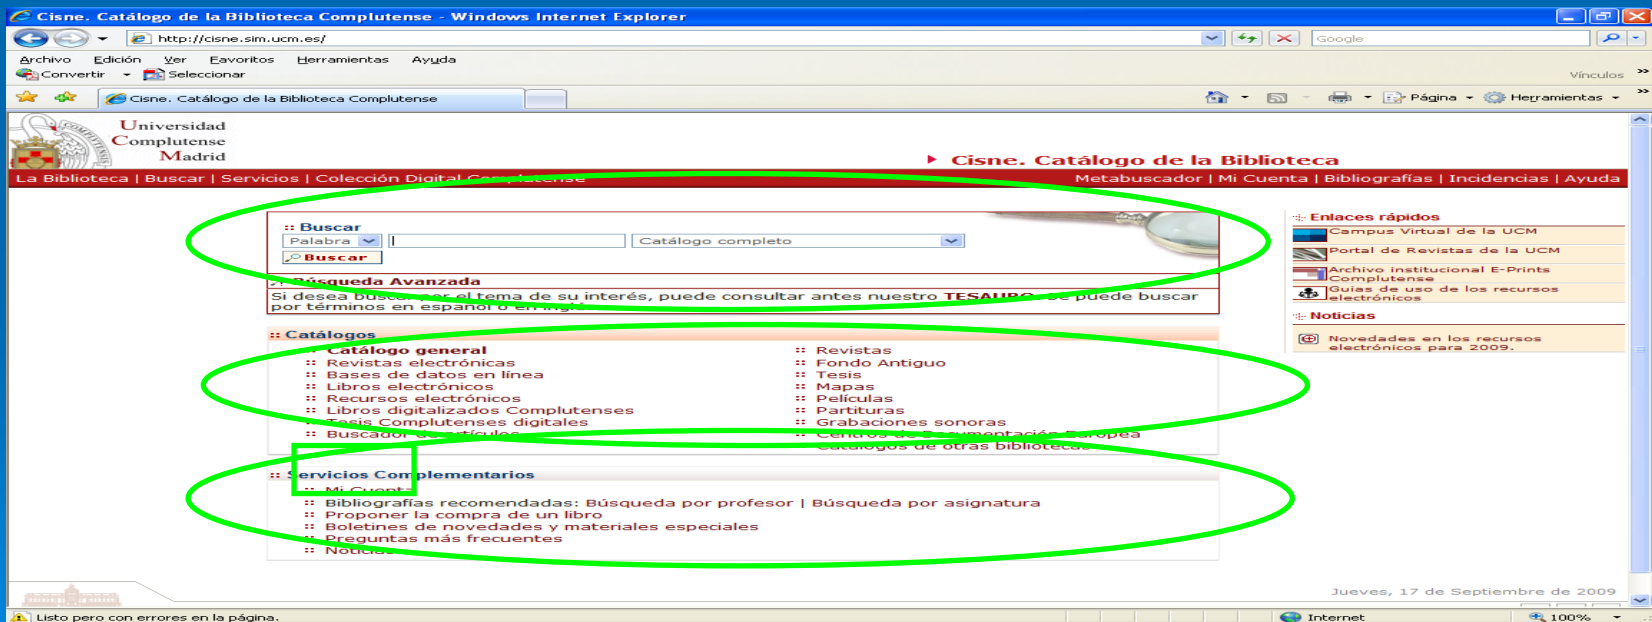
Cisne. Catálogo de la Biblioteca Complutense - Windows Internet Explorer

http://cisne.sim.ucm.es/

Google

Archivo Edición Ver Favoritos Herramientas Ayuda

Convertir Seleccionar

Vínculos

Cisne. Catálogo de la Biblioteca Complutense

Página Herramientas

Universidad Complutense Madrid

Cisne. Catálogo de la Biblioteca

La Biblioteca | Buscar | Servicios | Colección Digital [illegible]

Metabuscador | Mi Cuenta | Bibliografías | Incidencias | Ayuda

:: Buscar

Palabra

Catálogo completo

Buscar

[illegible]úsqueda Avanzada

Si desea bus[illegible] el tema de su interés, puede consultar antes nuestro TESAURO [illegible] puede buscar por términos en español o en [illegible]

:: Catálogos

Catálogo general
:: Revistas electrónicas
:: Bases de datos en línea
:: Libros electrónicos
:: Recursos electrónicos
:: Libros digitalizados Complutenses
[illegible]esis Complutenses digitales
:: Buscador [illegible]

:: Revistas
:: Fondo Antiguo
:: Tesis
:: Mapas
:: Películas
:: Partituras
:: Grabaciones sonoras
:: Centros de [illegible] Europea
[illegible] de otras bibliotecas

:: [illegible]ervicios Com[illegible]plementarios

:: Mi Cuent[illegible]
:: Bibliografías recomendadas: Búsqueda por profesor | Búsqueda por asignatura
:: Proponer la compra de un libro
:: Boletines de novedades y materiales especiales
:: Preguntas más frecuentes
:: Notici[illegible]

Enlaces rápidos

Campus Virtual de la UCM

Portal de Revistas de la UCM

Archivo institucional E-Prints Complutense

Guías de uso de los recursos electrónicos

Noticias

Novedades en los recursos electrónicos para 2009.

Jueves, 17 de Septiembre de 2009

Listo pero con errores en la página.

Internet

100%